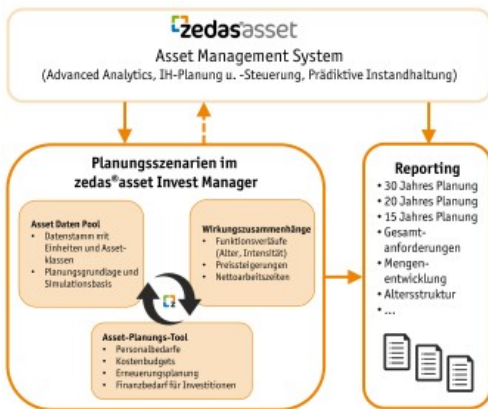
zedasasset
Asset Management System
(Advanced Analytics, IH-Planung u. -Steuerung, Prädiktive Instandhaltung)

Planungsszenarien im zedas®asset Invest Manager

Asset Daten Pool
• Datenstamm mit Einheiten und Assetklassen
• Planungsgrundlage und Simulationsbasis

Wirkungszusammenhänge
• Funktionsverläufe (Alter, Intensität)
• Preissteigerungen
• Nettoarbeitszeiten

Asset-Planungs-Tool
• Personalbedarfe
• Kostenbudgets
• Erneuerungsplanung
• Finanzbedarf für Investitionen

Reporting
• 30 Jahres Planung
• 20 Jahres Planung
• 15 Jahres Planung
• Gesamtanforderungen
• Mengenentwicklung
• Altersstruktur
• ...